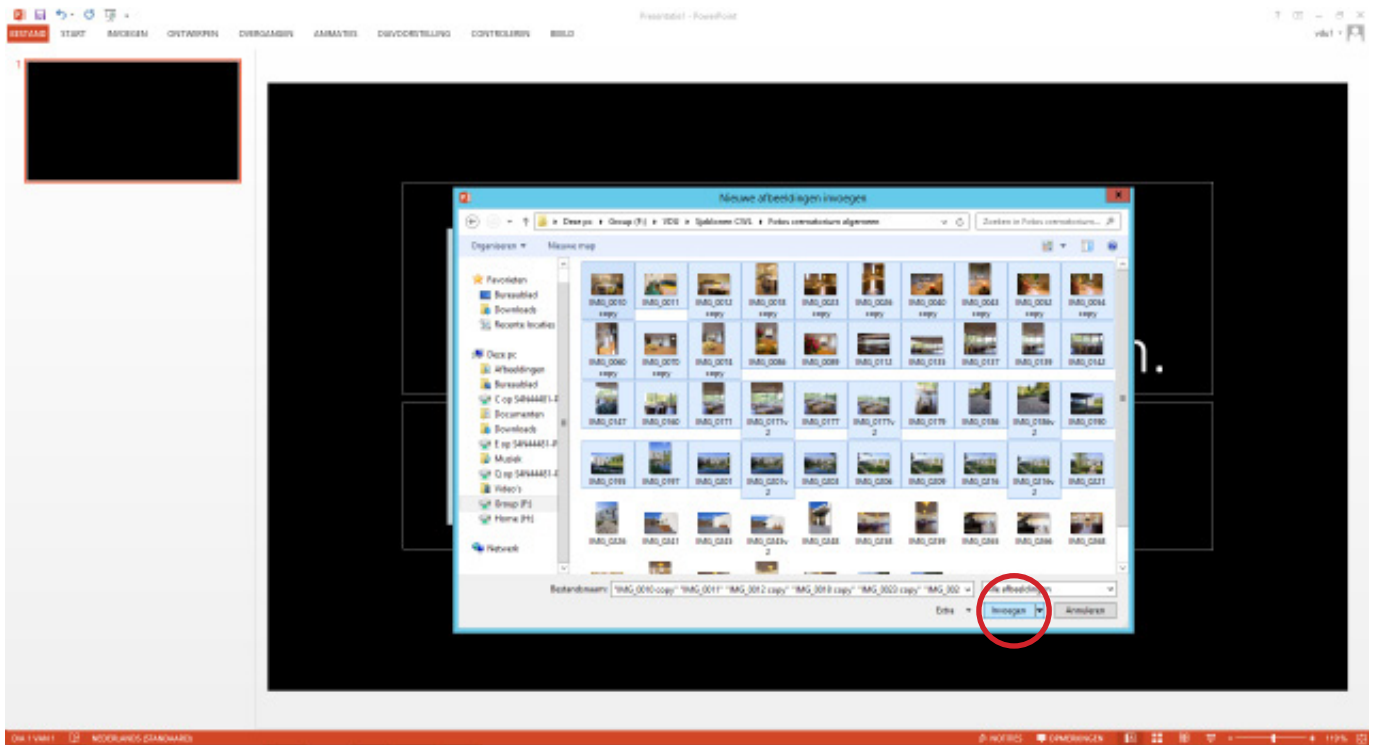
Presentatie1 - PowerPoint

BESTAND START INVOEGEN ONTWERPEN OVERGANGEN ANIMATIES DIAVOORSTELLING CONTROLEREN BEELD

1

Nieuwe afbeeldingen invoegen

Deze pc › Group (F:) › VDG › Sjablonen CIVL › Fotos connaisseurs algemeen

Zoeken in Fotos connaisseurs...

Organiseren ▾ Nieuwe map

Favorieten
Bureaublad
Downloads
Recente locaties

Deze pc
Afbeeldingen
Bureaublad
C op S4N44481-P
Documenten
Downloads
E op S4N44481-P
Muziek
Q op S4N44481-P
Video's
Group (F:)
Home (H:)

Netwerk

IMG_0010 copy
IMG_0011
IMG_0012 copy
IMG_0018 copy
IMG_0023 copy
IMG_0026 copy
IMG_0040 copy
IMG_0043 copy
IMG_0052 copy
IMG_0064 copy
IMG_0060 copy
IMG_0070 copy
IMG_0078 copy
IMG_0086
IMG_0089
IMG_0112
IMG_0133
IMG_0137
IMG_0139
IMG_0143
IMG_0157
IMG_0160
IMG_0171
IMG_0171v2
IMG_0177
IMG_0177v2
IMG_0178
IMG_0186
IMG_0186v2
IMG_0190
IMG_0195
IMG_0197
IMG_0201
IMG_0201v2
IMG_0203
IMG_0206
IMG_0209
IMG_0216
IMG_0216v2
IMG_0221
IMG_0236
IMG_0241
IMG_0243
IMG_0243v2
IMG_0245
IMG_0258
IMG_0259
IMG_0260
IMG_0266
IMG_0268

Bestandsnaam: "IMG_0010 copy" "IMG_0011" "IMG_0012 copy" "IMG_0018 copy" "IMG_0023 copy" "IMG_002

Alle afbeeldingen

Extra ▾ Invoegen ▾ Annuleren

n.

DIA 1 VAN 1 NEDERLANDS (STANDAARD) NOTITIES OPMERKINGEN 119%